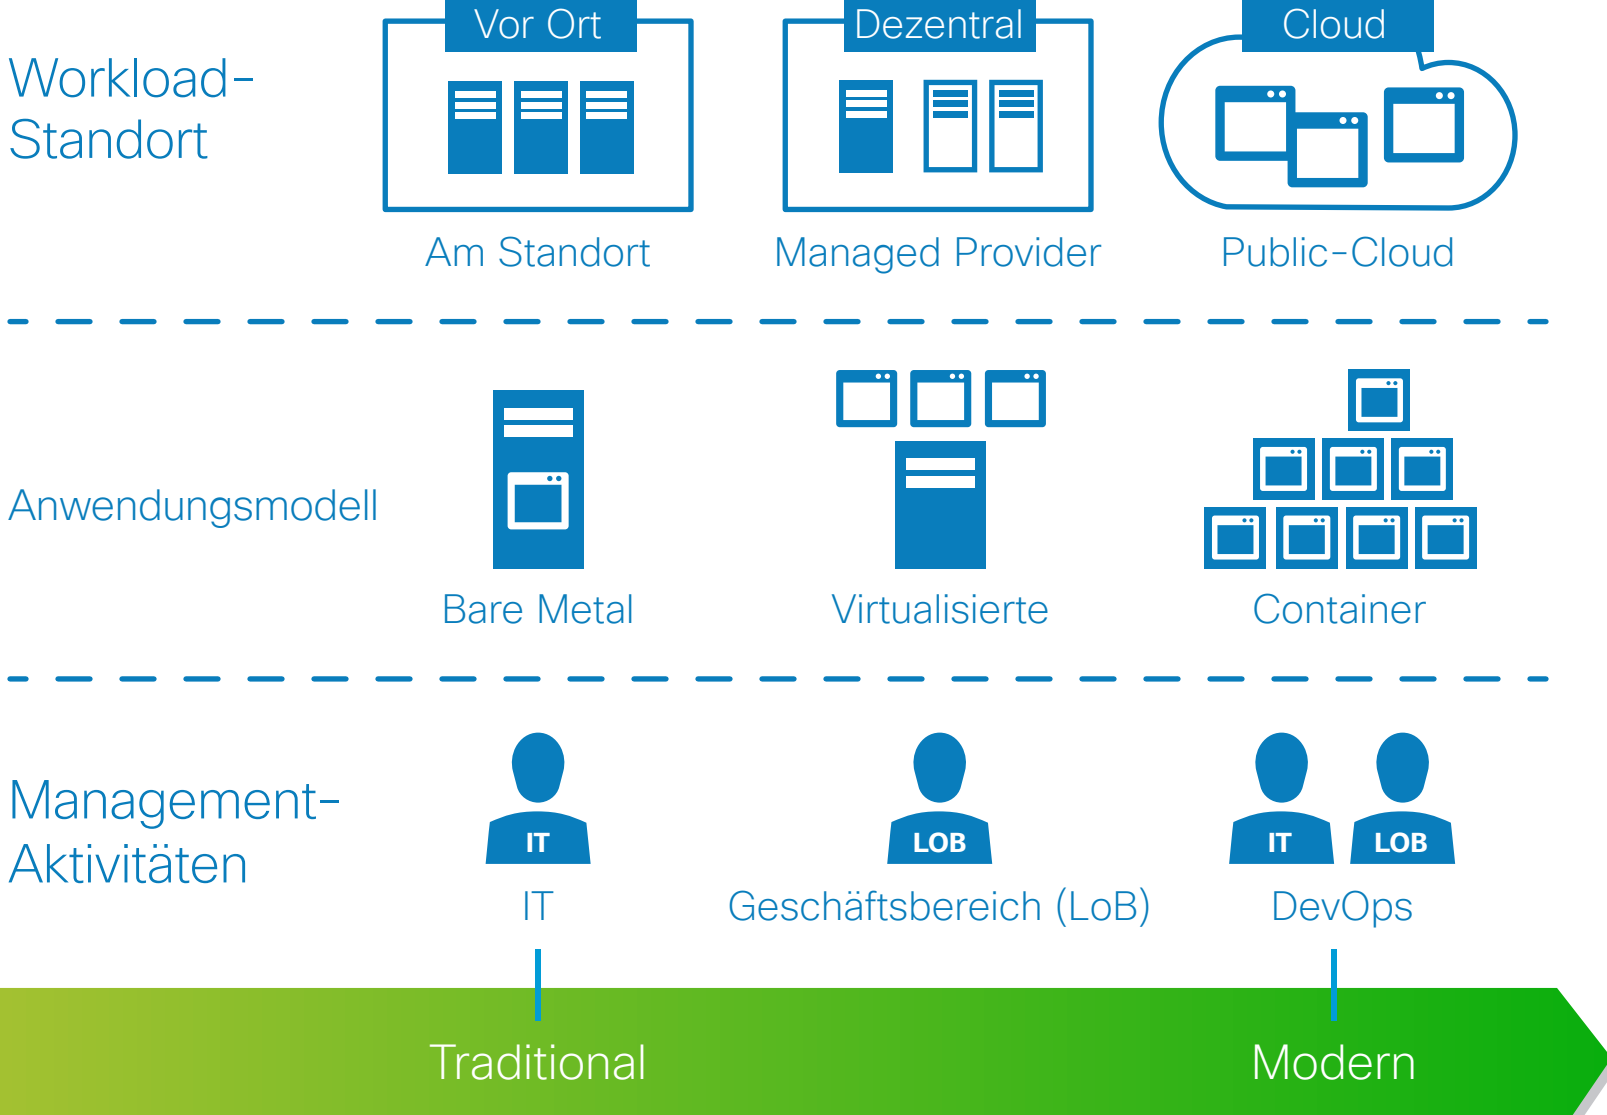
Workload-Standort

Vor Ort
Am Standort

Dezentral
Managed Provider

Cloud
Public-Cloud

Anwendungsmodell

Bare Metal

Virtualisierte

Container

Management-Aktivitäten

IT
IT

LOB
Geschäftsbereich (LoB)

IT
LOB
DevOps

Traditional

Modern